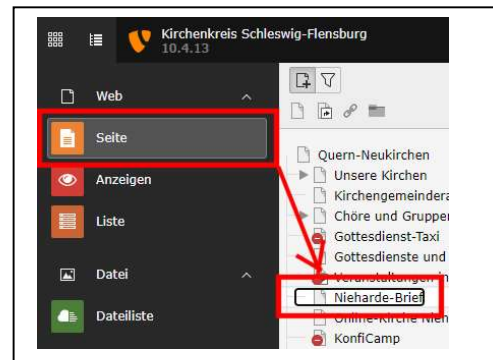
Kirchenkreis Schleswig-Flensburg
10.4.13

Web
Seite
Anzeigen
Liste
Datei
Dateiliste

Quern-Neukirchen
Unsere Kirchen
Kirchengemeindera
Chöre und Gruppen
Gottesdienst-Taxi
Gottesdienste und
Veranstaltungen i
Niharde-Brief
Online-Kirche Nie
KonfiCamp